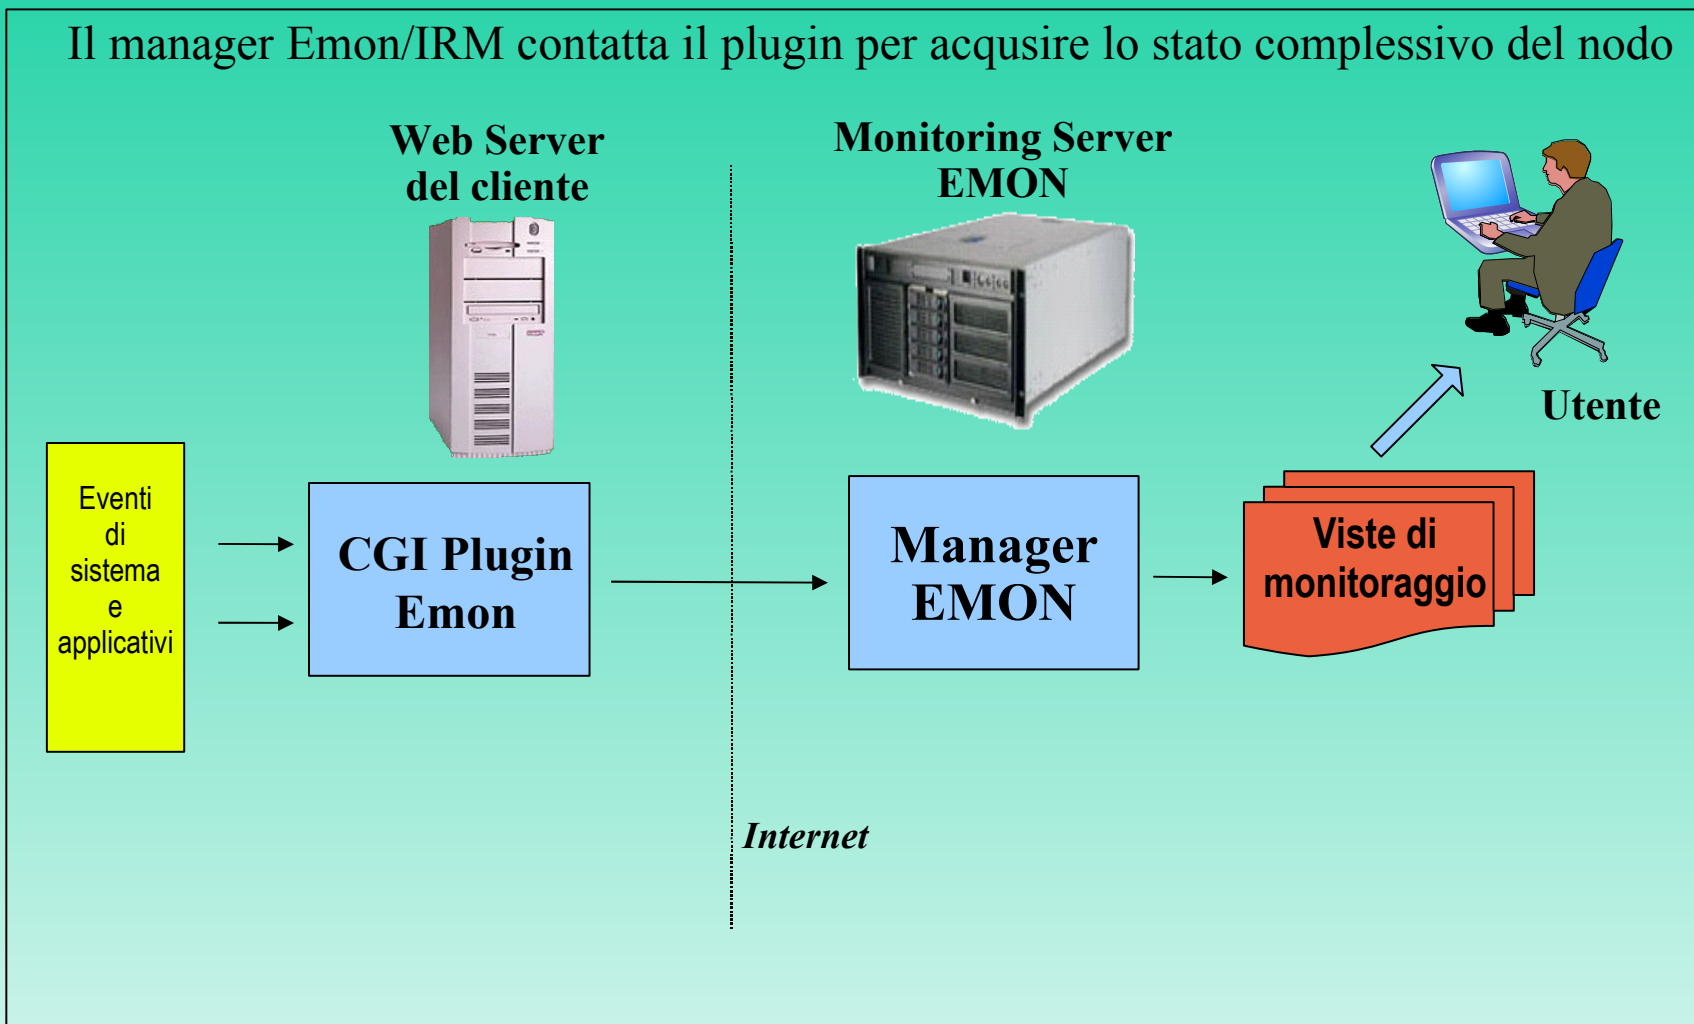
Il manager Emon/IRM contatta il plugin per acquisire lo stato complessivo del nodo

Web Server del cliente

Monitoring Server EMON

Utente

Eventi di sistema e applicativi

CGI Plugin Emon

Manager EMON

Viste di monitoraggio

Internet